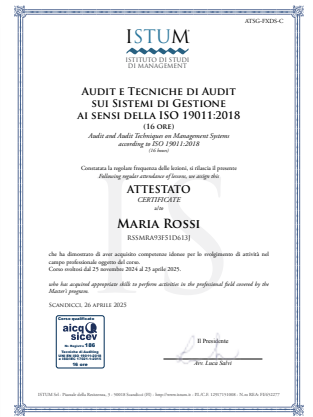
ATSG-FXDS-C

ISTUM

ISTITUTO DI STUDI DI MANAGEMENT

Audit e Tecniche di Audit sui Sistemi di Gestione ai sensi della ISO 19011:2018
(16 ore)
Audit and Audit Techniques on Management Systems according to ISO 19011:2018
(16 hours)

Constatata la regolare frequenza delle lezioni, si rilascia il presente
Following regular attendance of lessons, we assign this

ATTESTATO
CERTIFICATE
alla

Maria Rossi
RSSMRA93F51D613J

che ha dimostrato di aver acquisito competenze idonee per lo svolgimento di attività nel campo professionale oggetto del corso.
Corso svoltosi dal 25 novembre 2024 al 23 aprile 2025.

who has acquired appropriate skills to perform activities in the professional field covered by the Master's program.

Scandicci, 26 aprile 2025

Corso qualificato
aicq sicev
Registro 186
16 ore

Il Presidente

Avv. Luca Salvi

ISTUM Srl - Piazzale della Resistenza, 5 - 50018 Scandicci (FI) - http://www.istum.it - P.I./C.F. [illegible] - N. REA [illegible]